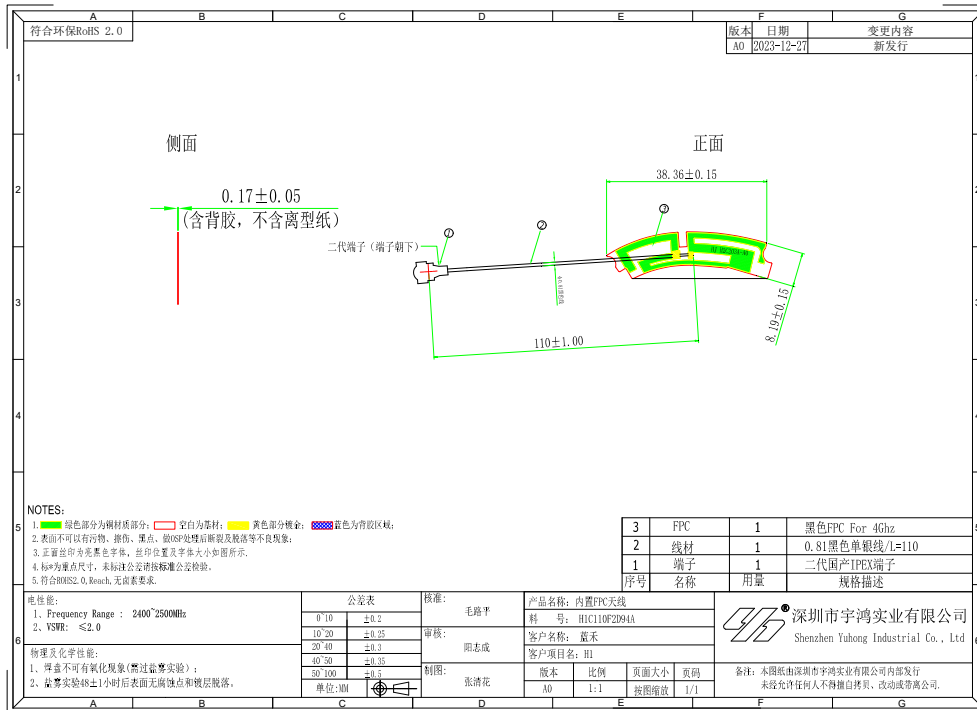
A B C D E F G

符合环保RoHS 2.0

| 版本 | 日期 | 变更内容 |
|---|---|---|
| A0 | 2023-12-27 | 新发行 |

1 2 3 4 5 6

侧面

0.17±0.05
(含背胶，不含离型纸)

正面

38.36±0.15

二代端子（端子朝下）

①
②
③

110±1.00

8.19±0.15

NOTES:
1. 绿色部分为铜材质部分; 空白为基材; 黄色部分镀金; 蓝色为背胶区域;
2. 表面不可以有污物、擦伤、黑点、做OSP处理后断裂及脱落等不良现象;
3. 正面丝印为亮黑色字体，丝印位置及字体大小如图所示.
4. 标※为重点尺寸，未标注公差请按标准公差检验.
5. 符合ROHS2.0, Reach,无卤素要求.

| 3 | FPC | 1 | 黑色FPC For 4Ghz |
|---|---|---|---|
| 2 | 线材 | 1 | 0.81黑色单银线/L=110 |
| 1 | 端子 | 1 | 二代国产IPEX端子 |
| 序号 | 名称 | 用量 | 规格描述 |

电性能:
1、Frequency Range : 2400~2500MHz
2、VSWR: ≤2.0

物理及化学性能:
1、焊盘不可有氧化现象(需过盐雾实验);
2、盐雾实验48±1小时后表面无腐蚀点和镀层脱落。

| 公差表 | |
|---|---|
| 0~10 | ±0.2 |
| 10~20 | ±0.25 |
| 20~40 | ±0.3 |
| 40~50 | ±0.35 |
| 50~100 | ±0.5 |
| 单位:MM | |

核准: 毛路平
审核: 阳志成
制图: 张清花

产品名称: 内置FPC天线
料 号: H1C110F2D94A
客户名称: 蓝禾
客户项目名: H1

| 版本 | 比例 | 页面大小 | 页码 |
|---|---|---|---|
| A0 | 1:1 | 按图缩放 | 1/1 |

深圳市宇鸿实业有限公司
Shenzhen Yuhong Industrial Co., Ltd

备注: 本图纸由深圳市宇鸿实业有限公司内部发行
未经允许任何人不得擅自拷贝、改动或带离公司.